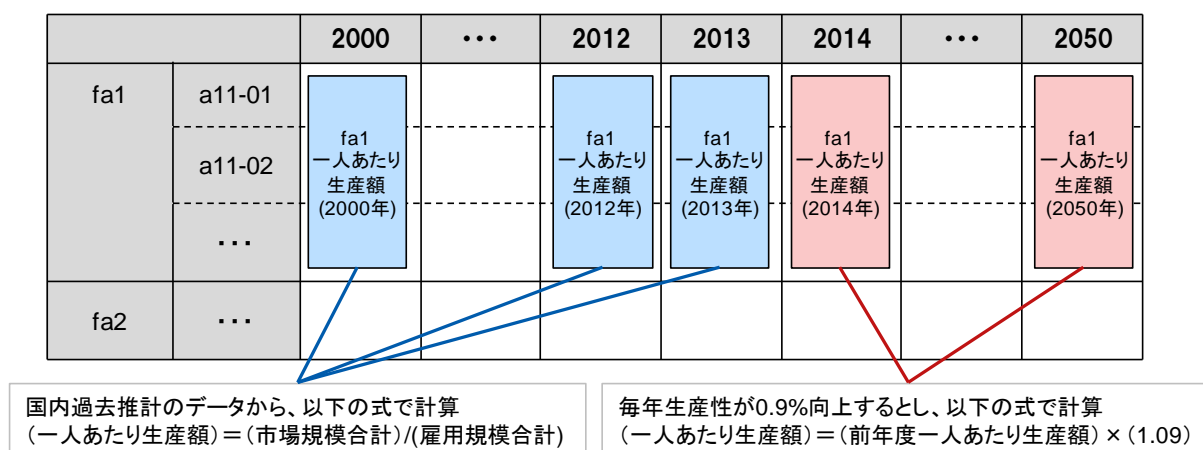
| | | 2000 | ・・・ | 2012 | 2013 | 2014 | ・・・ | 2050 |
|---|---|---|---|---|---|---|---|---|
| fa1 | a11-01 | fa1 一人あたり 生産額 (2000年) | | fa1 一人あたり 生産額 (2012年) | fa1 一人あたり 生産額 (2013年) | fa1 一人あたり 生産額 (2014年) | | fa1 一人あたり 生産額 (2050年) |
| | a11-02 | | | | | | | |
| | ・・・ | | | | | | | |
| fa2 | ・・・ | | | | | | | |

国内過去推計のデータから、以下の式で計算
(一人あたり生産額)＝(市場規模合計)/(雇用規模合計)

毎年生産性が0.9%向上するとし、以下の式で計算
(一人あたり生産額)＝(前年度一人あたり生産額) × (1.09)